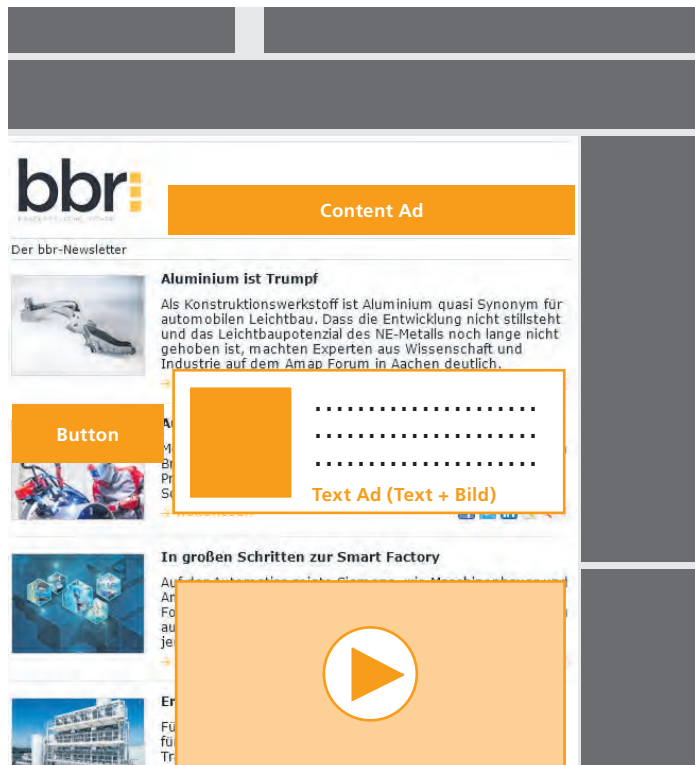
bbr

Content Ad

Der bbr-Newsletter

Aluminium ist Trumpf

Als Konstruktionswerkstoff ist Aluminium quasi Synonym für automobilen Leichtbau. Dass die Entwicklung nicht stillsteht und das Leichtbaupotenzial des NE-Metalls noch lange nicht gehoben ist, machten Experten aus Wissenschaft und Industrie auf dem Amap Forum in Aachen deutlich.

Button

Text Ad (Text + Bild)

In großen Schritten zur Smart Factory

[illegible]